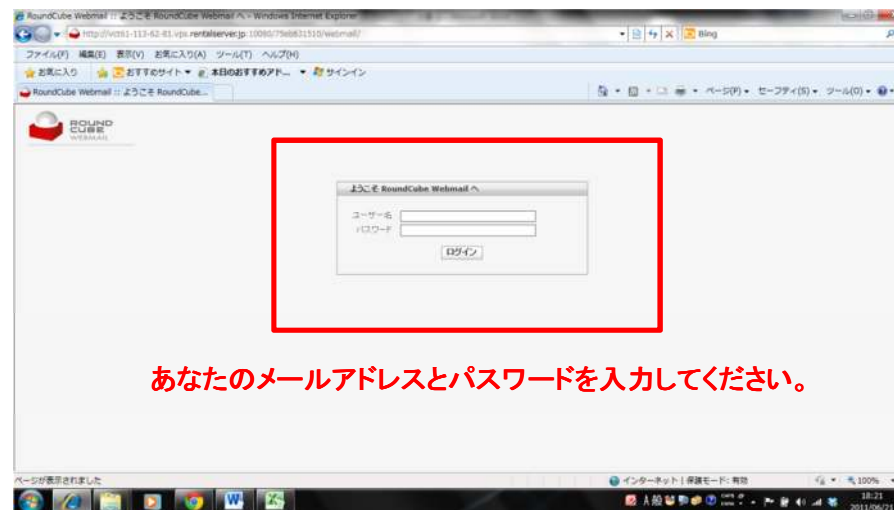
RoundCube Webmail :: ようこそ RoundCube Webmail へ - Windows Internet Explorer

http://vct61-113-62-81.vps.rentalserver.jp:10080/79eb631510/webmail/

Bing

ファイル(F) 編集(E) 表示(V) お気に入り(A) ツール(T) ヘルプ(H)

お気に入り おすすめサイト 本日のおすすめアド... サインイン

RoundCube Webmail :: ようこそ RoundCube...

ページ(P) セーフティ(S) ツール(O)

ROUND CUBE WEBMAIL

ようこそ RoundCube Webmail へ

ユーザー名

パスワード

ログイン

あなたのメールアドレスとパスワードを入力してください。

ページが表示されました

インターネット | 保護モード: 有効

100%

18:21

2011/06/2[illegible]